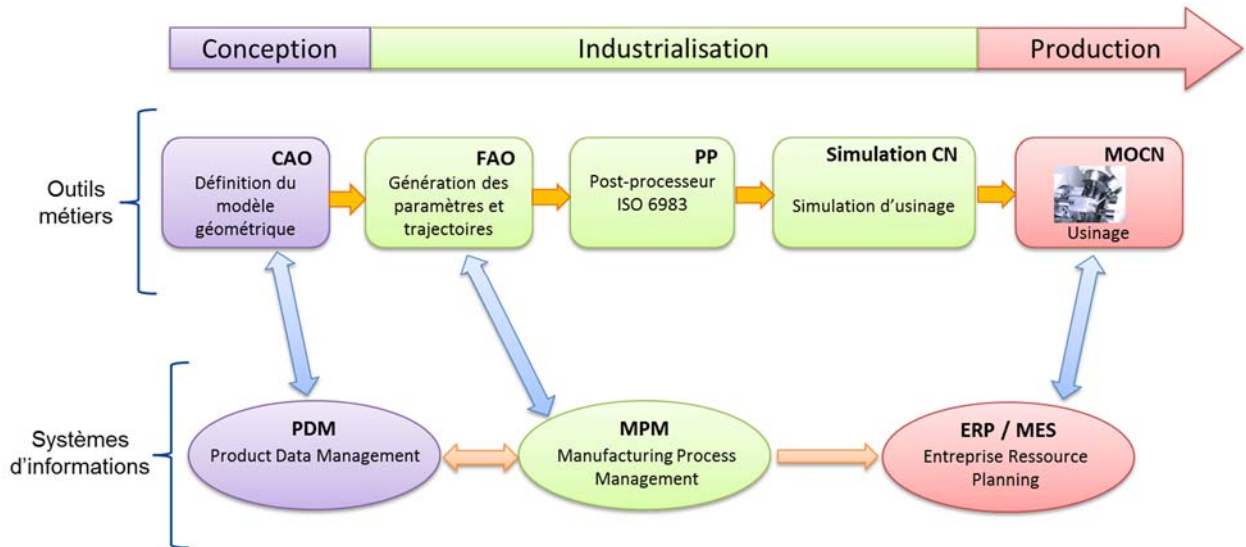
Conception

Industrialisation

Production

Outils métiers

CAO
Définition du modèle géométrique

FAO
Génération des paramètres et trajectoires

PP
Post-processeur ISO 6983

Simulation CN
Simulation d'usinage

MOCN
Usinage

Systèmes d'informations

PDM
Product Data Management

MPM
Manufacturing Process Management

ERP / MES
Entreprise Ressource Planning